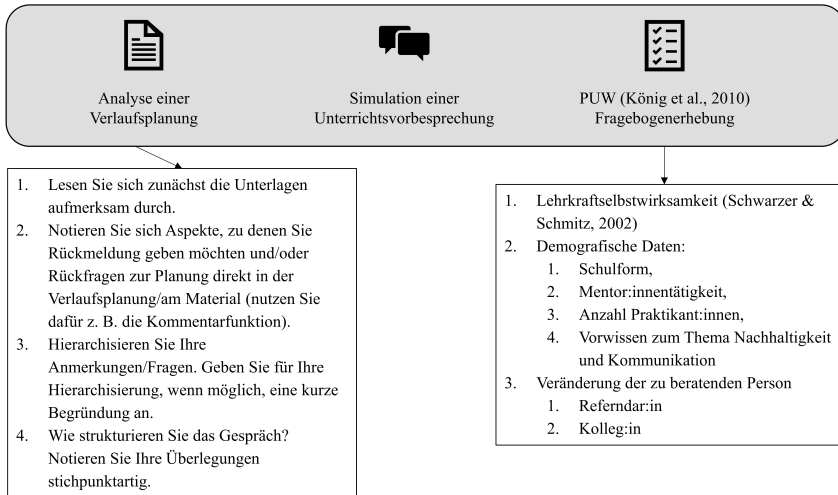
Analyse einer Verlaufsplanung

Simulation einer Unterrichtsvorbesprechung

PUW (König et al., 2010) Fragebogenerhebung

1. Lesen Sie sich zunächst die Unterlagen aufmerksam durch.
2. Notieren Sie sich Aspekte, zu denen Sie Rückmeldung geben möchten und/oder Rückfragen zur Planung direkt in der Verlaufsplanung/am Material (nutzen Sie dafür z. B. die Kommentarfunktion).
3. Hierarchisieren Sie Ihre Anmerkungen/Fragen. Geben Sie für Ihre Hierarchisierung, wenn möglich, eine kurze Begründung an.
4. Wie strukturieren Sie das Gespräch? Notieren Sie Ihre Überlegungen stichpunktartig.

1. Lehrkraftselbstwirksamkeit (Schwarzer & Schmitz, 2002)
2. Demografische Daten:
    1. Schulform,
    2. Mentor:innentätigkeit,
    3. Anzahl Praktikant:innen,
    4. Vorwissen zum Thema Nachhaltigkeit und Kommunikation
3. Veränderung der zu beratenden Person
    1. Referndar:in
    2. Kolleg:in